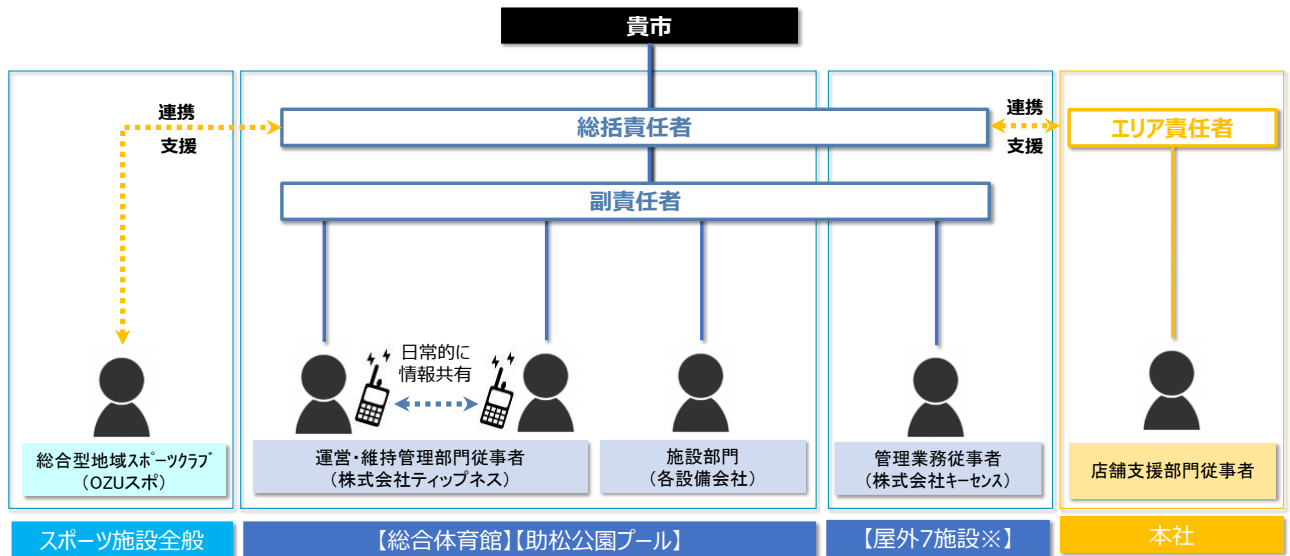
貴市

連携
支援

総括責任者

連携
支援

エリア責任者

副責任者

日常的に
情報共有

総合型地域スポーツクラブ
（OZUスポ）

運営・維持管理部門従事者
（株式会社ティップネス）

施設部門
（各設備会社）

管理業務従事者
（株式会社キーセンス）

店舗支援部門従事者

スポーツ施設全般

【総合体育館】【助松公園プール】

【屋外7施設※】

本社